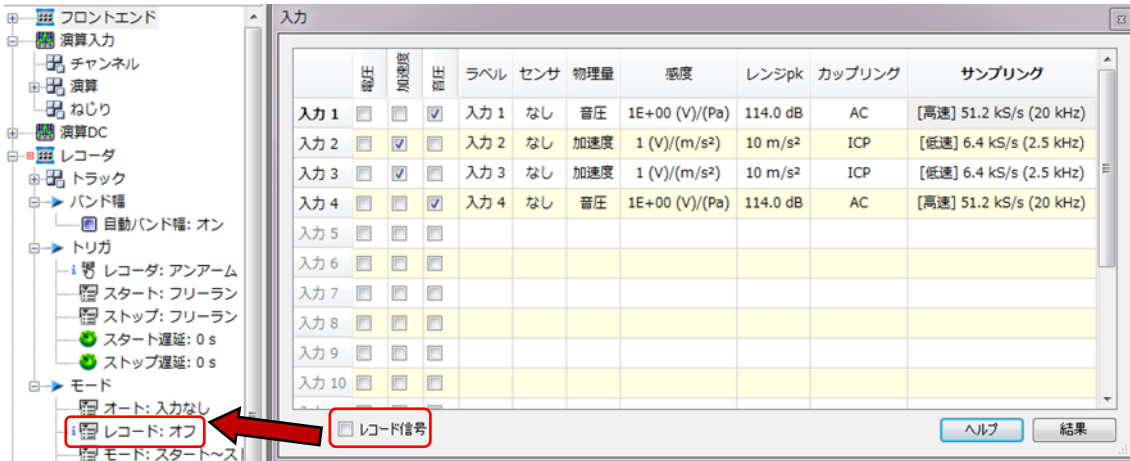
フロントエンド
演算入力
チャンネル
演算
ねじり
演算DC
レコーダ
トラック
バンド幅
自動バンド幅: オン
トリガ
レコーダ: アンアーム
スタート: フリーラン
ストップ: フリーラン
スタート遅延: 0 s
ストップ遅延: 0 s
モード
オート: 入力なし
レコード: オフ
モード: スタート～ス

入力

| | 電圧 | 加速度 | 音圧 | ラベル | センサ | 物理量 | 感度 | レンジpk | カップリング | サンプリング |
|---|---|---|---|---|---|---|---|---|---|---|
| 入力 1 | ☐ | ☐ | ☑ | 入力 1 | なし | 音圧 | 1E+00 (V)/(Pa) | 114.0 dB | AC | [高速] 51.2 kS/s (20 kHz) |
| 入力 2 | ☐ | ☑ | ☐ | 入力 2 | なし | 加速度 | 1 (V)/(m/s²) | 10 m/s² | ICP | [低速] 6.4 kS/s (2.5 kHz) |
| 入力 3 | ☐ | ☑ | ☐ | 入力 3 | なし | 加速度 | 1 (V)/(m/s²) | 10 m/s² | ICP | [低速] 6.4 kS/s (2.5 kHz) |
| 入力 4 | ☐ | ☐ | ☑ | 入力 4 | なし | 音圧 | 1E+00 (V)/(Pa) | 114.0 dB | AC | [高速] 51.2 kS/s (20 kHz) |
| 入力 5 | ☐ | ☐ | ☐ | | | | | | | |
| 入力 6 | ☐ | ☐ | ☐ | | | | | | | |
| 入力 7 | ☐ | ☐ | ☐ | | | | | | | |
| 入力 8 | ☐ | ☐ | ☐ | | | | | | | |
| 入力 9 | ☐ | ☐ | ☐ | | | | | | | |
| 入力 10 | ☐ | ☐ | ☐ | | | | | | | |

レコード信号
ヘルプ
結果